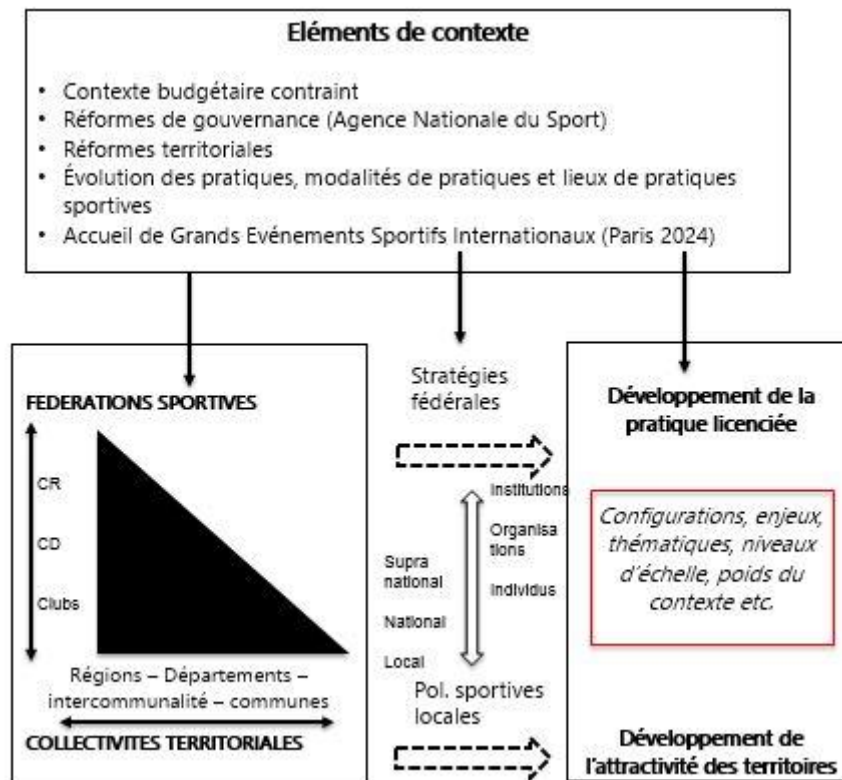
Eléments de contexte

- Contexte budgétaire contraint
- Réformes de gouvernance (Agence Nationale du Sport)
- Réformes territoriales
- Évolution des pratiques, modalités de pratiques et lieux de pratiques sportives
- Accueil de Grands Evénements Sportifs Internationaux (Paris 2024)

FEDERATIONS SPORTIVES

CR

CD

Clubs

Régions – Départements – intercommunalité – communes

COLLECTIVITES TERRITORIALES

Stratégies fédérales

Institutions

Organisations

Individus

Supra national

National

Local

Pol. sportives locales

Développement de la pratique licenciée

Configurations, enjeux, thématiques, niveaux d'échelle, poids du contexte etc.

Développement de l'attractivité des territoires